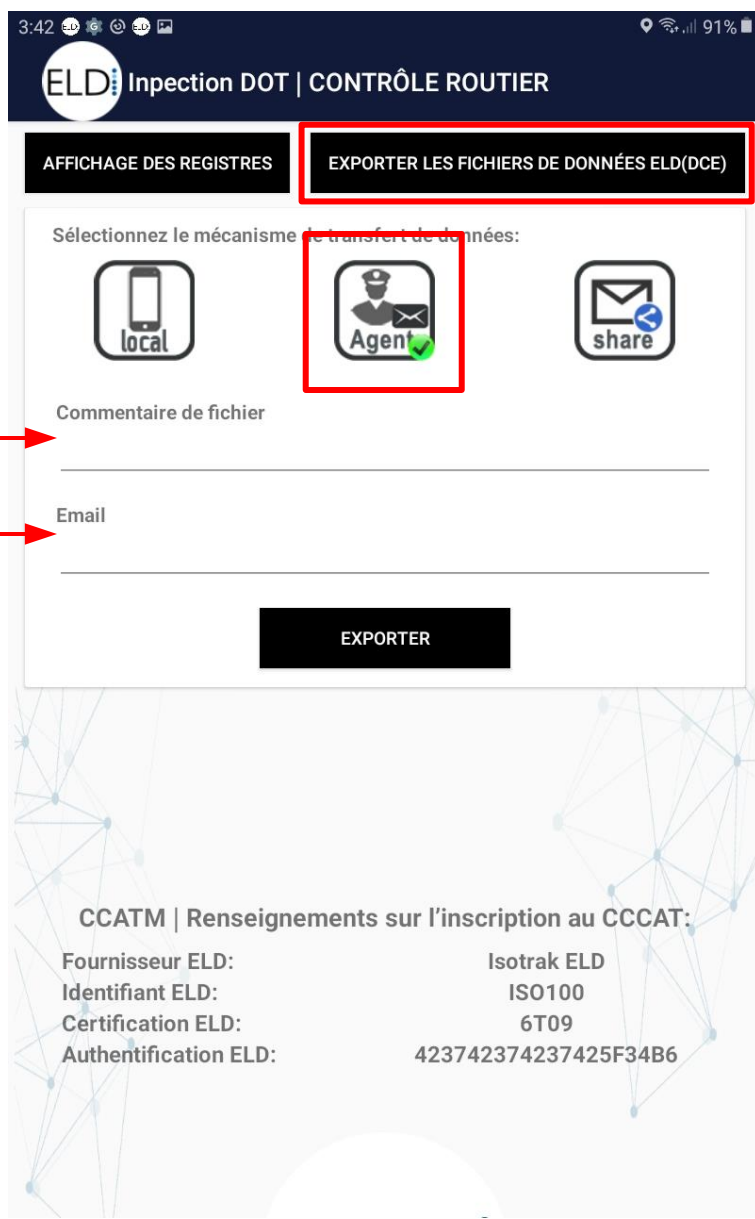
3:42 91%

ELD Inpection DOT | CONTRÔLE ROUTIER

AFFICHAGE DES REGISTRES

EXPORTER LES FICHIERS DE DONNÉES ELD(DCE)

Sélectionnez le mécanisme de transfert de données:

local

Agent

share

Commentaire de fichier

Email

EXPORTER

CCATM | Renseignements sur l'inscription au CCCAT:

| | |
|---|---|
| Fournisseur ELD: | Isotrak ELD |
| Identifiant ELD: | ISO100 |
| Certification ELD: | 6T09 |
| Authentification ELD: | 423742374237425F34B6 |